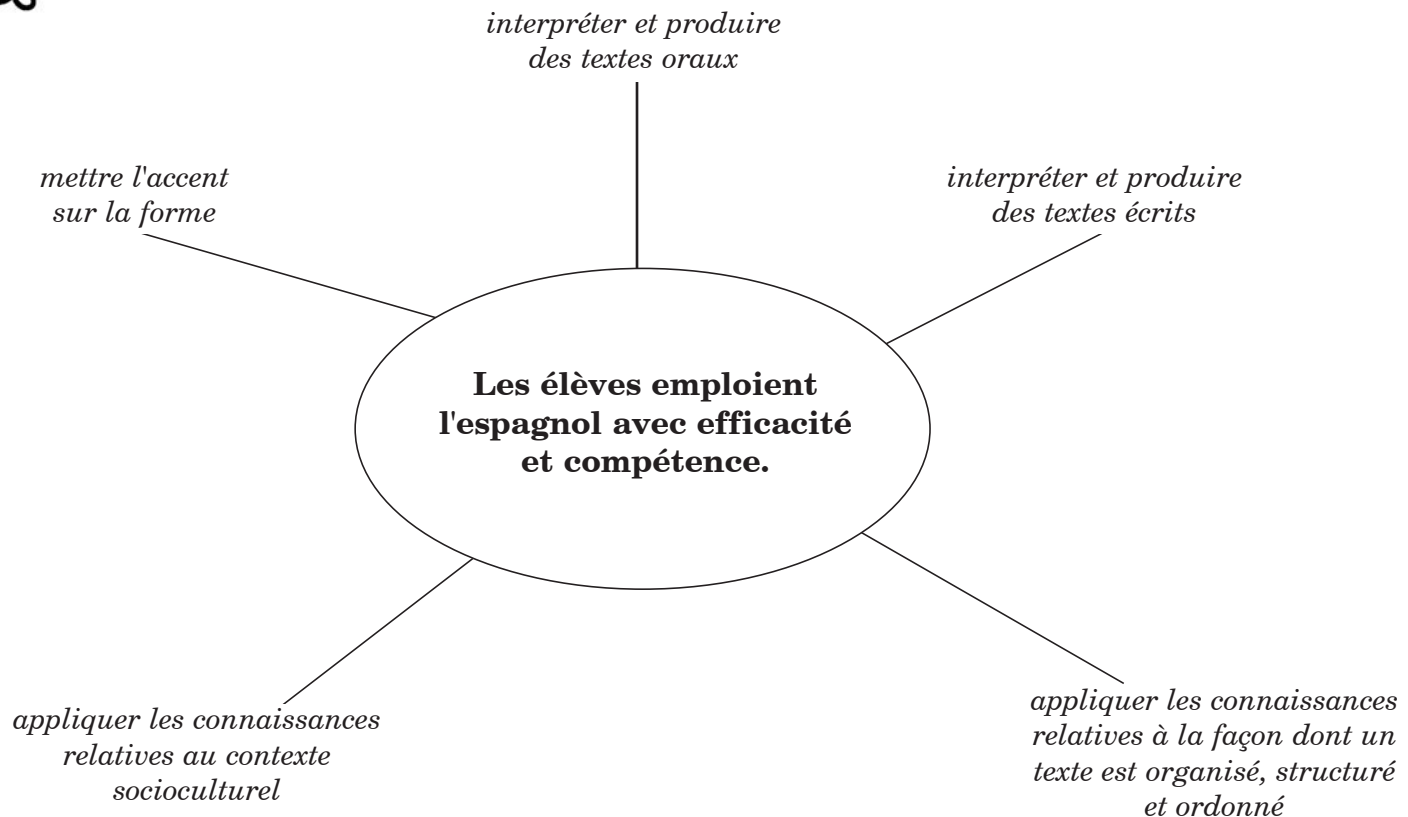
interpréter et produire des textes oraux

mettre l'accent sur la forme

interpréter et produire des textes écrits

**Les élèves emploient l'espagnol avec efficacité et compétence.**

appliquer les connaissances relatives au contexte socioculturel

appliquer les connaissances relatives à la façon dont un texte est organisé, structuré et ordonné